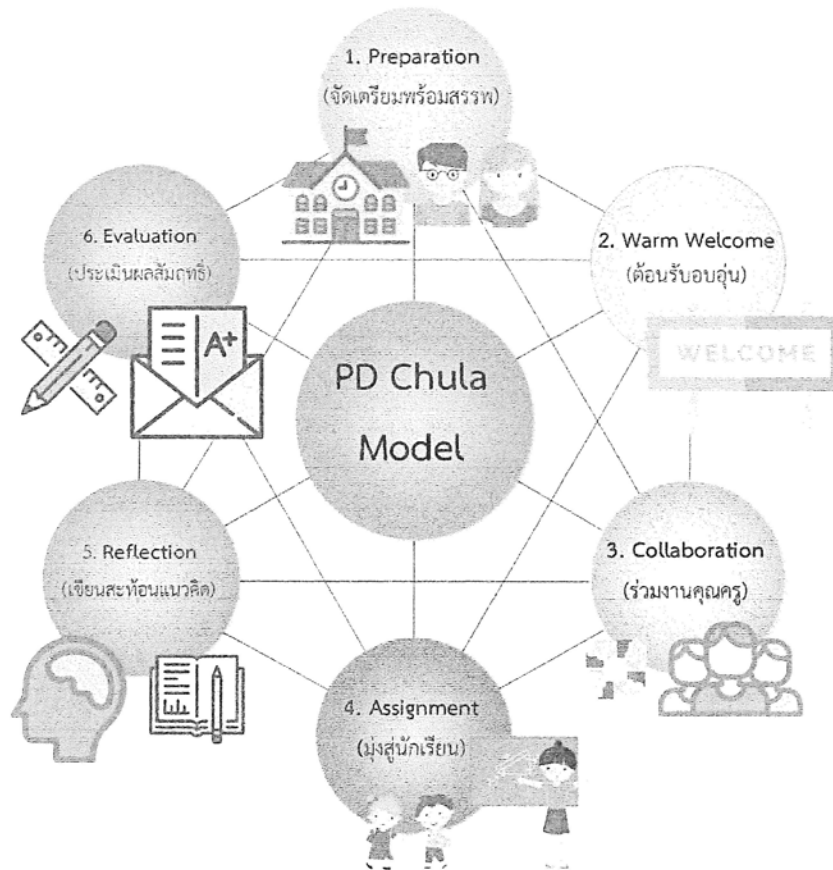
1. Preparation
(จัดเตรียมพร้อมสรรพ)

2. Warm Welcome
(ต้อนรับอบอุ่น)

WELCOME

3. Collaboration
(ร่วมงานคุณครู)

4. Assignment
(มุ่งสู่นักเรียน)

5. Reflection
(เขียนสะท้อนแนวคิด)

6. Evaluation
(ประเมินผลสัมฤทธิ์)

A+

PD Chula Model